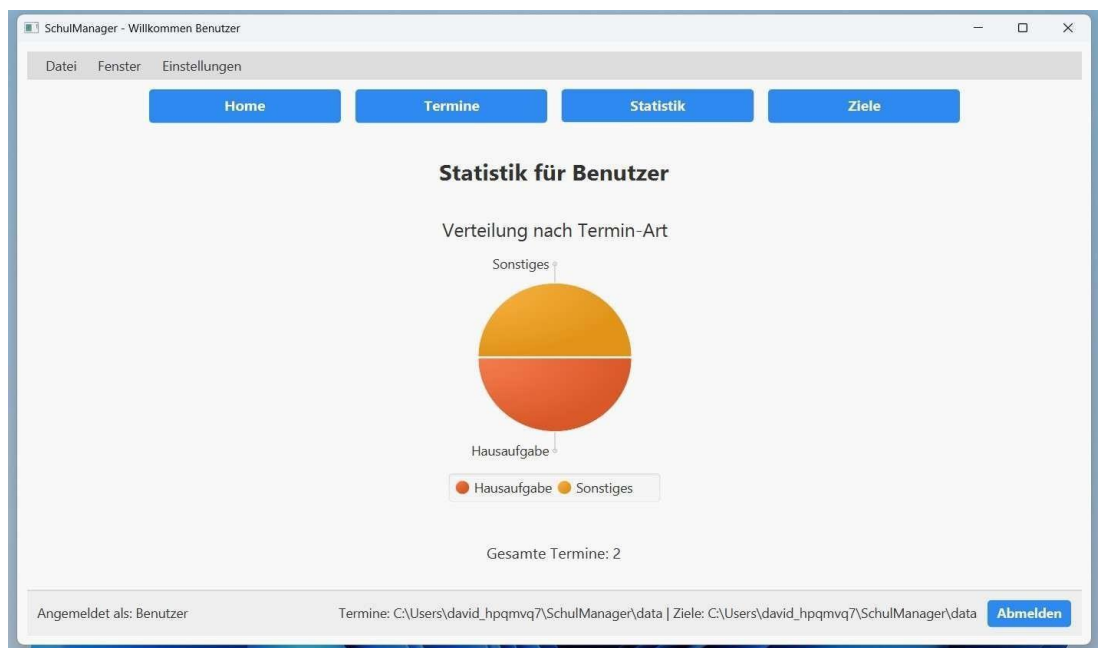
SchulManager - Willkommen Benutzer

Datei Fenster Einstellungen

Home
Termine
Statistik
Ziele

Statistik für Benutzer

Verteilung nach Termin-Art

Sonstiges

Hausaufgabe

Hausaufgabe Sonstiges

Gesamte Termine: 2

Angemeldet als: Benutzer

Termine: C:\Users\david_hpqmvq7\SchulManager\data | Ziele: C:\Users\david_hpqmvq7\SchulManager\data

Abmelden